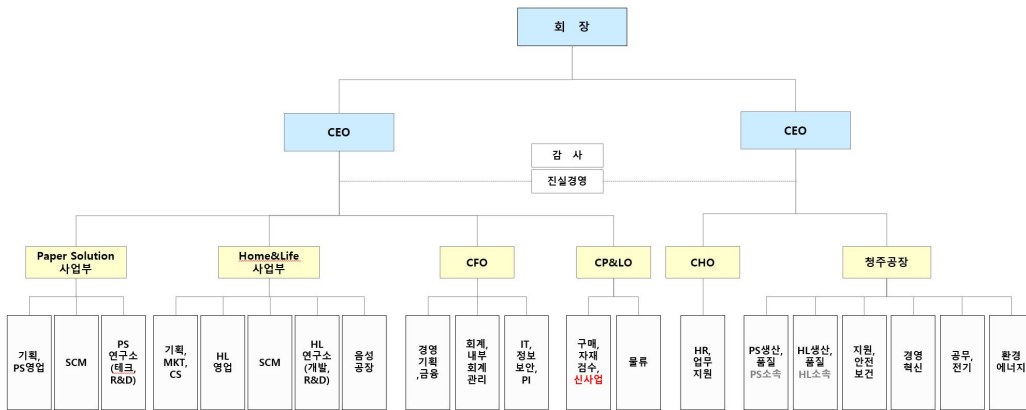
회 장

CEO

CEO

감 사

진실경영

Paper Solution 사업부

Home&Life 사업부

CFO

CP&LO

CHO

청주공장

기획, PS영업

SCM

PS 연구소 (테크, R&D)

기획, MKT, CS

HL 영업

SCM

HL 연구소 (개발, R&D)

음성 공장

경영 기획 ,금융

회계, 내부 회계 관리

IT, 정보 보안, PI

구매, 자재 검수, 신사업

물류

HR, 업무 지원

PS생산, 품질 PS소속

HL생산, 품질 HL소속

지원, 안전 보건

경영 혁신

공무, 전기

환경 에너지